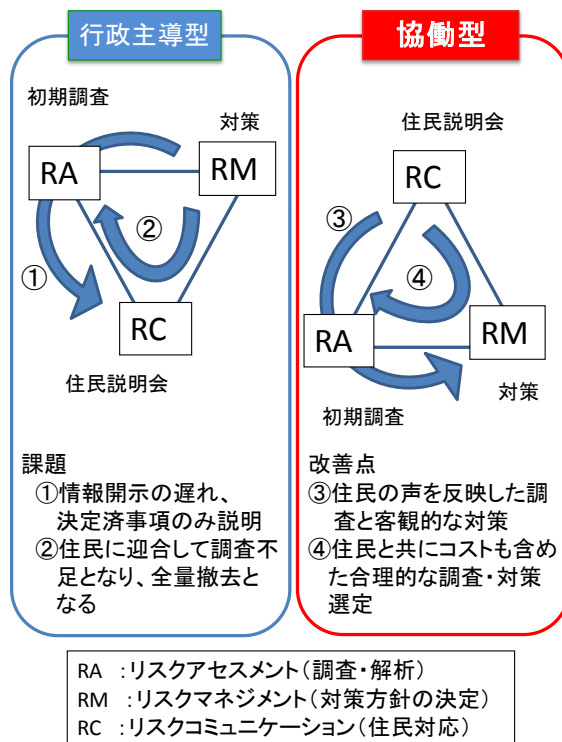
行政主導型

初期調査

対策

RA

RM

②

①

RC

住民説明会

課題
①情報開示の遅れ、決定済事項のみ説明
②住民に迎合して調査不足となり、全量撤去となる

協働型

住民説明会

RC

③

④

RA

RM

対策

初期調査

改善点
③住民の声を反映した調査と客観的な対策
④住民と共にコストも含めた合理的な調査・対策選定

RA ：リスクアセスメント（調査・解析）
RM ：リスクマネジメント（対策方針の決定）
RC ：リスクコミュニケーション（住民対応）